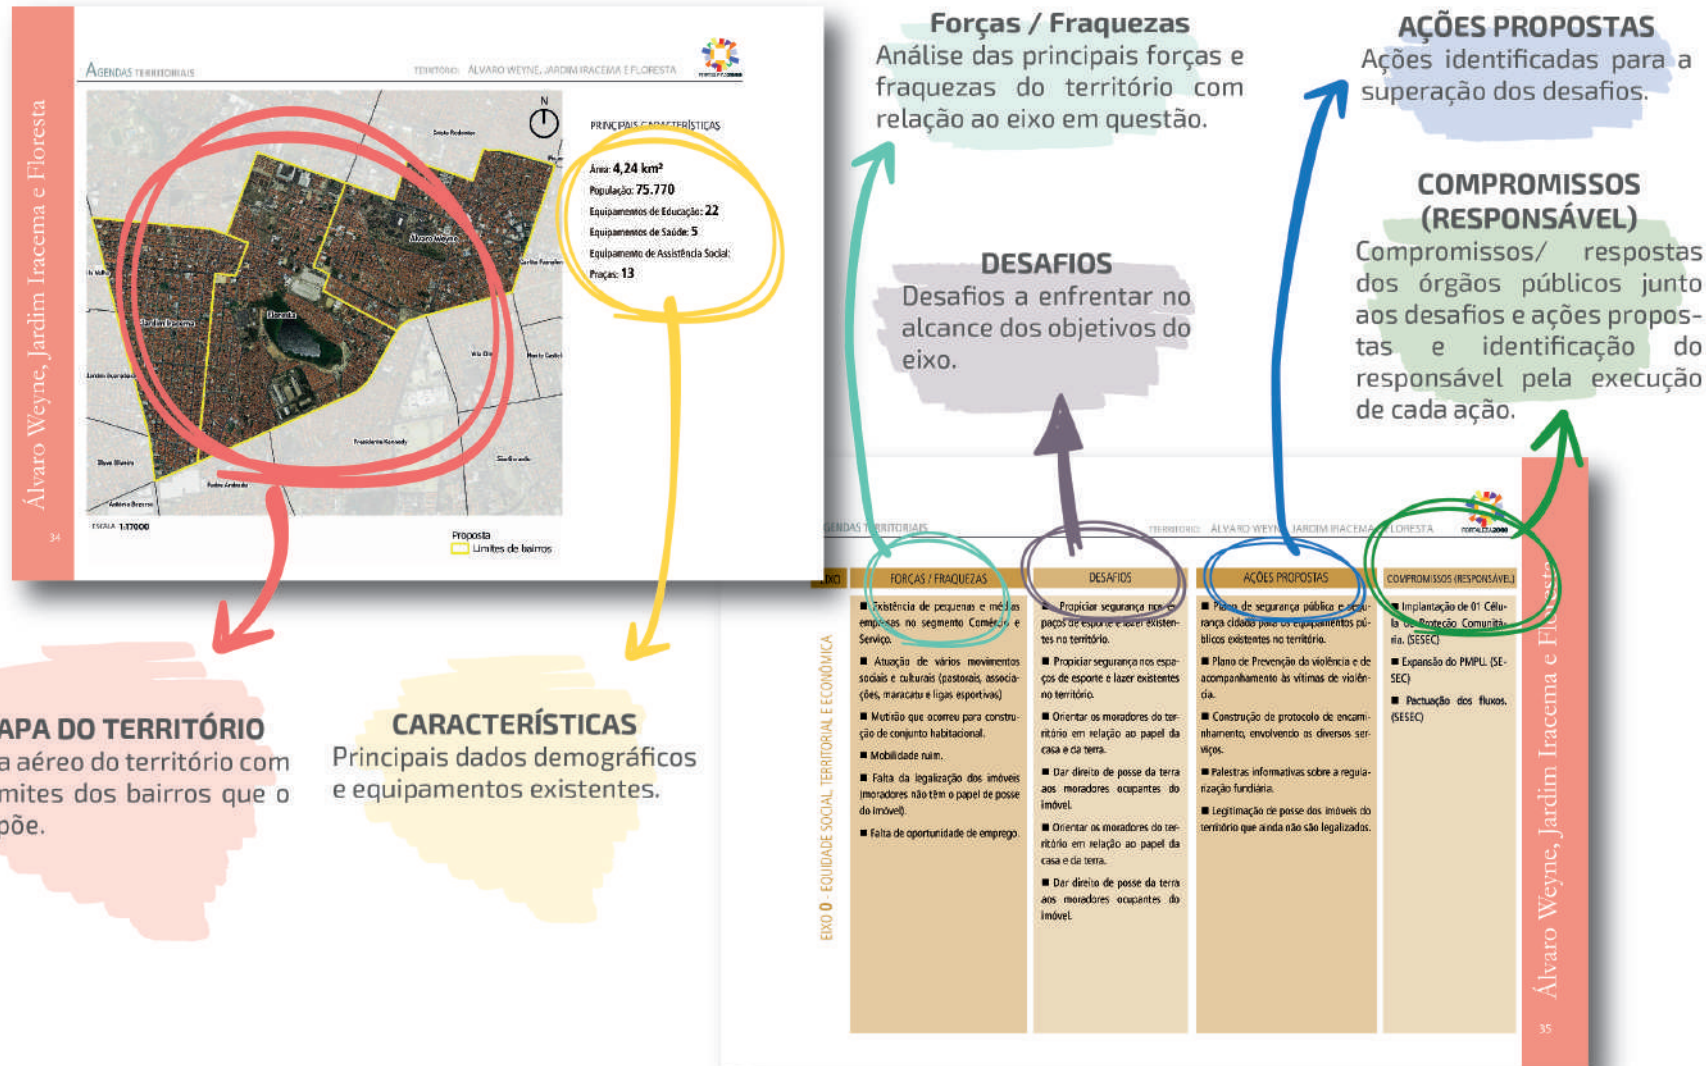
Álvaro Weyne, Jardim Iracema e Floresta

AGENDAS TERRITORIAIS

TERRITÓRIO: ÁLVARO WEYNE, JARDIM IRACEMA E FLORESTA

N

Álvaro Weyne

Jardim Iracema

Floresta

Presidente Kennedy

Barra do Ceará

ESCALA 1:17000

Proposta
Limites de bairros

34

PRINCIPAIS CARACTERÍSTICAS

Área: 4,24 km²
População: 75.770
Equipamentos de Educação: 22
Equipamentos de Saúde: 5
Equipamento de Assistência Social:
Praças: 13

Forças / Fraquezas
Análise das principais forças e fraquezas do território com relação ao eixo em questão.

AÇÕES PROPOSTAS
Ações identificadas para a superação dos desafios.

COMPROMISSOS (RESPONSÁVEL)
Compromissos/ respostas dos órgãos públicos junto aos desafios e ações propostas e identificação do responsável pela execução de cada ação.

DESAFIOS
Desafios a enfrentar no alcance dos objetivos do eixo.

APA DO TERRITÓRIO
a aéreo do território com mites dos bairros que o põe.

CARACTERÍSTICAS
Principais dados demográficos e equipamentos existentes.

AGENDAS TERRITORIAIS

TERRITÓRIO: ÁLVARO WEYNE, JARDIM IRACEMA E FLORESTA

| EIXO | FORÇAS / FRAQUEZAS | DESAFIOS | AÇÕES PROPOSTAS | COMPROMISSOS (RESPONSÁVEL) |
|---|---|---|---|---|
| EIXO 0 - EQUIDADE SOCIAL, TERRITORIAL E ECONÔMICA | ■ Existência de pequenas e médias empresas no segmento Comércio e Serviço. ■ Atuação de vários movimentos sociais e culturais (pastorais, associações, maracatu e ligas esportivas) ■ Mutirão que ocorreu para construção de conjunto habitacional. ■ Mobilidade ruim. ■ Falta da legalização dos imóveis (moradores não têm o papel de posse do imóvel). ■ Falta de oportunidade de emprego. | ■ Propiciar segurança nos espaços de esporte e lazer existentes no território. ■ Propiciar segurança nos espaços de esporte e lazer existentes no território. ■ Orientar os moradores do território em relação ao papel da casa e da terra. ■ Dar direito de posse da terra aos moradores ocupantes do imóvel. ■ Orientar os moradores do território em relação ao papel da casa e da terra. ■ Dar direito de posse da terra aos moradores ocupantes do imóvel. | ■ Plano de segurança pública e segurança cidadã para os equipamentos públicos existentes no território. ■ Plano de Prevenção da violência e de acompanhamento às vítimas de violência. ■ Construção de protocolo de encaminhamento, envolvendo os diversos serviços. ■ Palestras informativas sobre a regularização fundiária. ■ Legitimação de posse dos imóveis do território que ainda não são legalizados. | ■ Implantação de 01 Célula de Proteção Comunitária. (SESEC) ■ Expansão do PMPL. (SESEC) ■ Pactuação dos fluxos. (SESEC) |

Álvaro Weyne, Jardim Iracema e Floresta

35